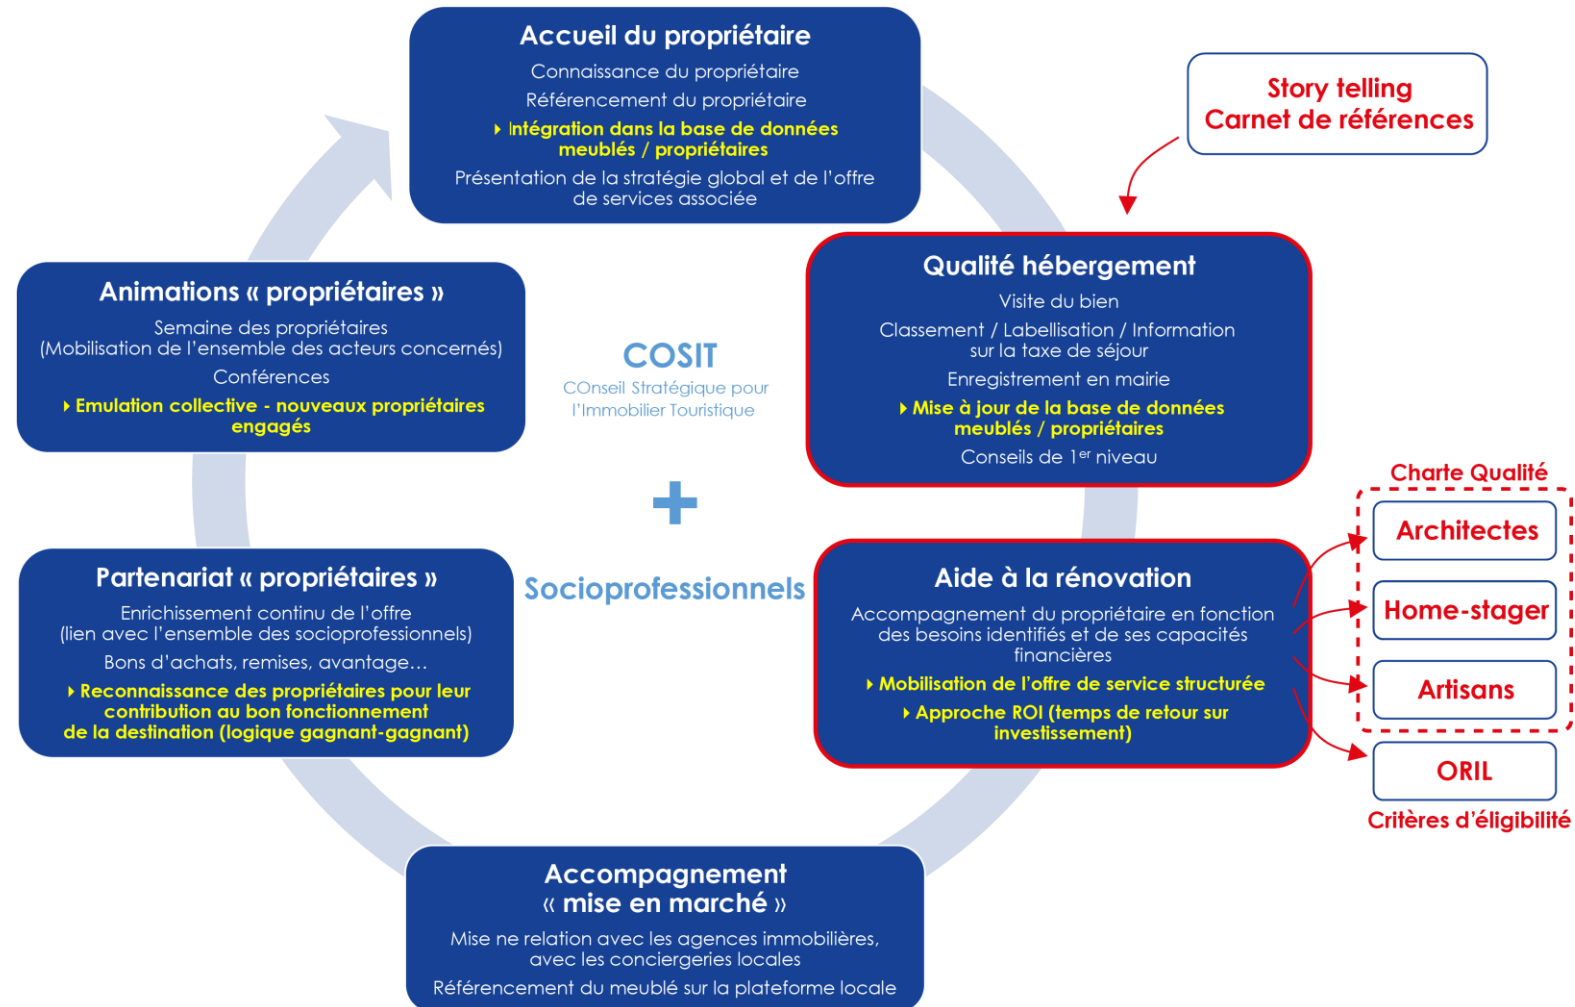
Accueil du propriétaire
Connaissance du propriétaire
Référencement du propriétaire
Intégration dans la base de données meublés / propriétaires
Présentation de la stratégie global et de l'offre de services associée

Story telling
Carnet de références

Animations « propriétaires »
Semaine des propriétaires
(Mobilisation de l'ensemble des acteurs concernés)
Conférences
Emulation collective - nouveaux propriétaires engagés

COSIT
COnseil Stratégique pour l'Immobilier Touristique

Qualité hébergement
Visite du bien
Classement / Labellisation / Information sur la taxe de séjour
Enregistrement en mairie
Mise à jour de la base de données meublés / propriétaires
Conseils de 1$^{er}$ niveau

+
Socioprofessionnels

Partenariat « propriétaires »
Enrichissement continu de l'offre
(lien avec l'ensemble des socioprofessionnels)
Bons d'achats, remises, avantage…
Reconnaissance des propriétaires pour leur contribution au bon fonctionnement de la destination (logique gagnant-gagnant)

Aide à la rénovation
Accompagnement du propriétaire en fonction des besoins identifiés et de ses capacités financières
Mobilisation de l'offre de service structurée
Approche ROI (temps de retour sur investissement)

Charte Qualité
Architectes
Home-stager
Artisans
ORIL
Critères d'éligibilité

Accompagnement « mise en marché »
Mise ne relation avec les agences immobilières, avec les conciergeries locales
Référencement du meublé sur la plateforme locale